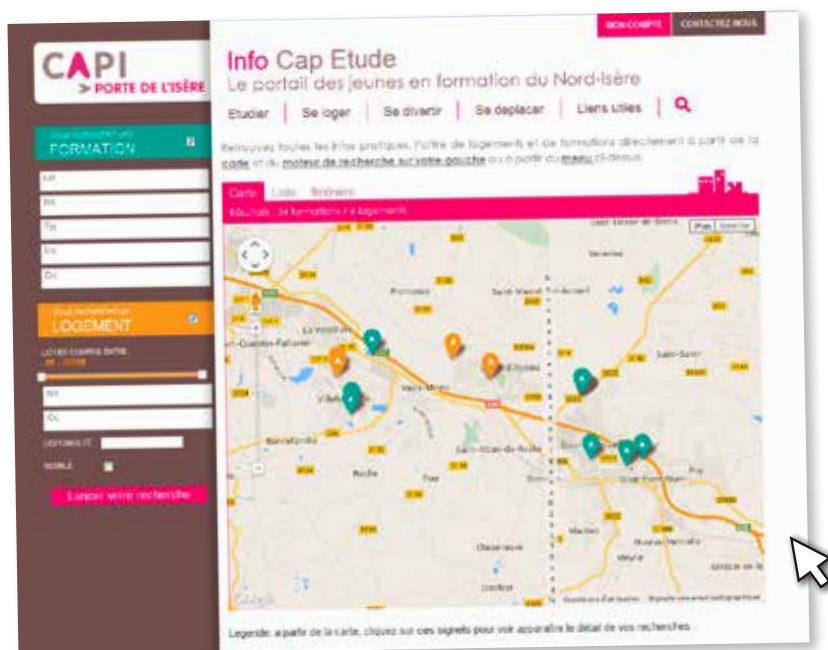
CAPI
> PORTE DE L'ISÈRE

MON COMPTE | CONTACTEZ-NOUS

Info Cap Etude
Le portail des jeunes en formation du Nord-Isère

Etudier | Se loger | Se divertir | Se deplacer | Liens utiles

Retrouvez toutes les infos pratiques, l'offre de logements et de formations directement à partir de la carte et du moteur de recherche sur votre gauche ou à partir du menu ci-dessus.

Vous recherchez une
FORMATION

Vous recherchez un
LOGEMENT

Lancer votre recherche

Carte | Liste | Itinéraire
Résultats : 34 formations / 4 logements

Plan | Satellite

La Verpillière
Villefontaine
Vaulx-Milieu
Saint-Quentin-Fallavier
Bonnefamille
Roche
Four
Saint-Alban-de-Roche
Saint-Savin
Meyrié
Ruy
Saint-Marcel-Bel-Accueil
Chèzeneuve
Badinières

Légende : à partir de la carte, cliquez sur ces signets pour voir apparaitre le détail de vos recherches.